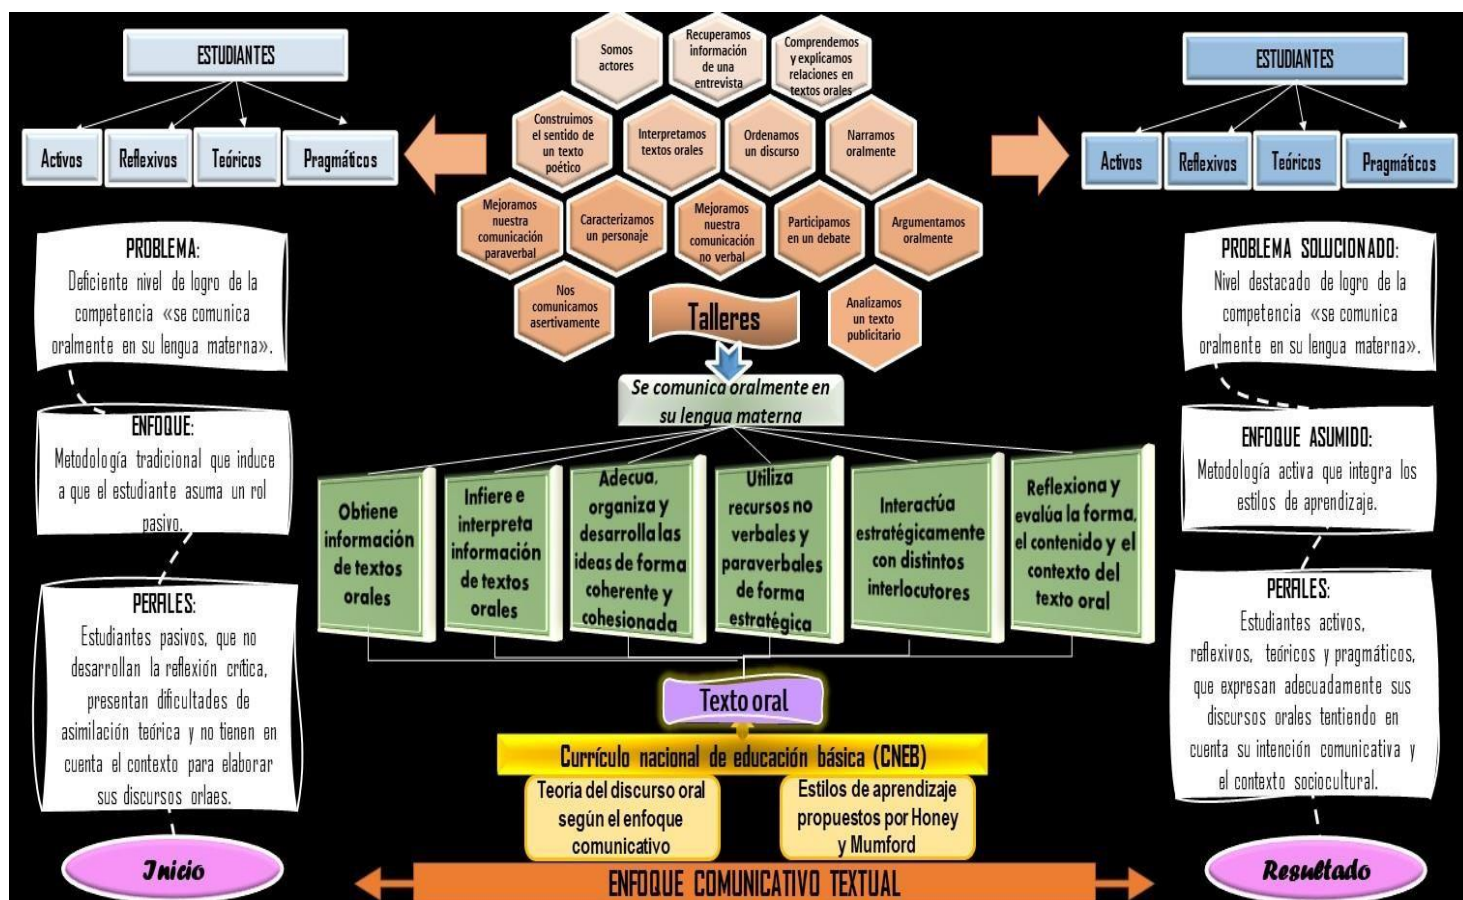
ESTUDIANTES

Activos

Reflexivos

Teóricos

Pragmáticos

PROBLEMA:
Deficiente nivel de logro de la competencia «se comunica oralmente en su lengua materna».

ENFOQUE:
Metodología tradicional que induce a que el estudiante asuma un rol pasivo.

PERFILES:
Estudiantes pasivos, que no desarrollan la reflexión crítica, presentan dificultades de asimilación teórica y no tienen en cuenta el contexto para elaborar sus discursos orlaes.

Inicio

Somos actores

Recuperamos información de una entrevista

Comprendemos y explicamos relaciones en textos orales

Construimos el sentido de un texto poético

Interpretamos textos orales

Ordenamos un discurso

Narramos oralmente

Mejoramos nuestra comunicación paraverbal

Caracterizamos un personaje

Mejoramos nuestra comunicación no verbal

Participamos en un debate

Argumentamos oralmente

Nos comunicamos asertivamente

Talleres

Analizamos un texto publicitario

Se comunica oralmente en su lengua materna

Obtiene información de textos orales

Infiere e interpreta información de textos orales

Adecua, organiza y desarrolla las ideas de forma coherente y cohesionada

Utiliza recursos no verbales y paraverbales de forma estratégica

Interactúa estratégicamente con distintos interlocutores

Reflexiona y evalúa la forma, el contenido y el contexto del texto oral

Texto oral

Currículo nacional de educación básica (CNEB)

Teoría del discurso oral según el enfoque comunicativo

Estilos de aprendizaje propuestos por Honey y Mumford

ENFOQUE COMUNICATIVO TEXTUAL

ESTUDIANTES

Activos

Reflexivos

Teóricos

Pragmáticos

PROBLEMA SOLUCIONADO:
Nivel destacado de logro de la competencia «se comunica oralmente en su lengua materna».

ENFOQUE ASUMIDO:
Metodología activa que integra los estilos de aprendizaje.

PERFILES:
Estudiantes activos, reflexivos, teóricos y pragmáticos, que expresan adecuadamente sus discursos orales tentiendo en cuenta su intención comunicativa y el contexto sociocultural.

Resultado